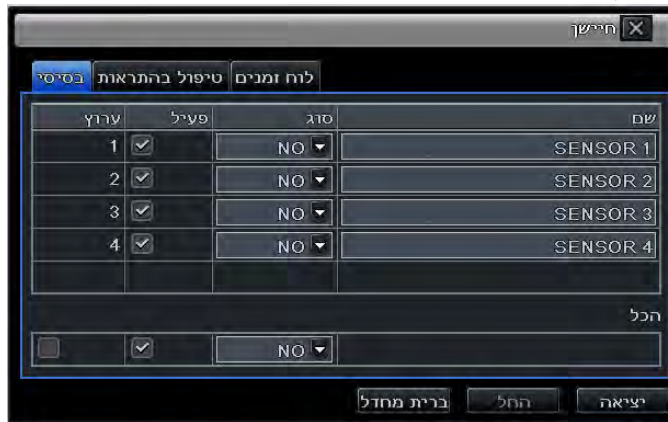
חיישן

בסיסי | טיפול בהתראות | לוח זמנים

| ערוץ | פעיל | סוג | שם |
|---|---|---|---|
| 1 | ✓ | NO | SENSOR 1 |
| 2 | ✓ | NO | SENSOR 2 |
| 3 | ✓ | NO | SENSOR 3 |
| 4 | ✓ | NO | SENSOR 4 |

הכל

✓ NO

ברית מחדל | החל | יציאה